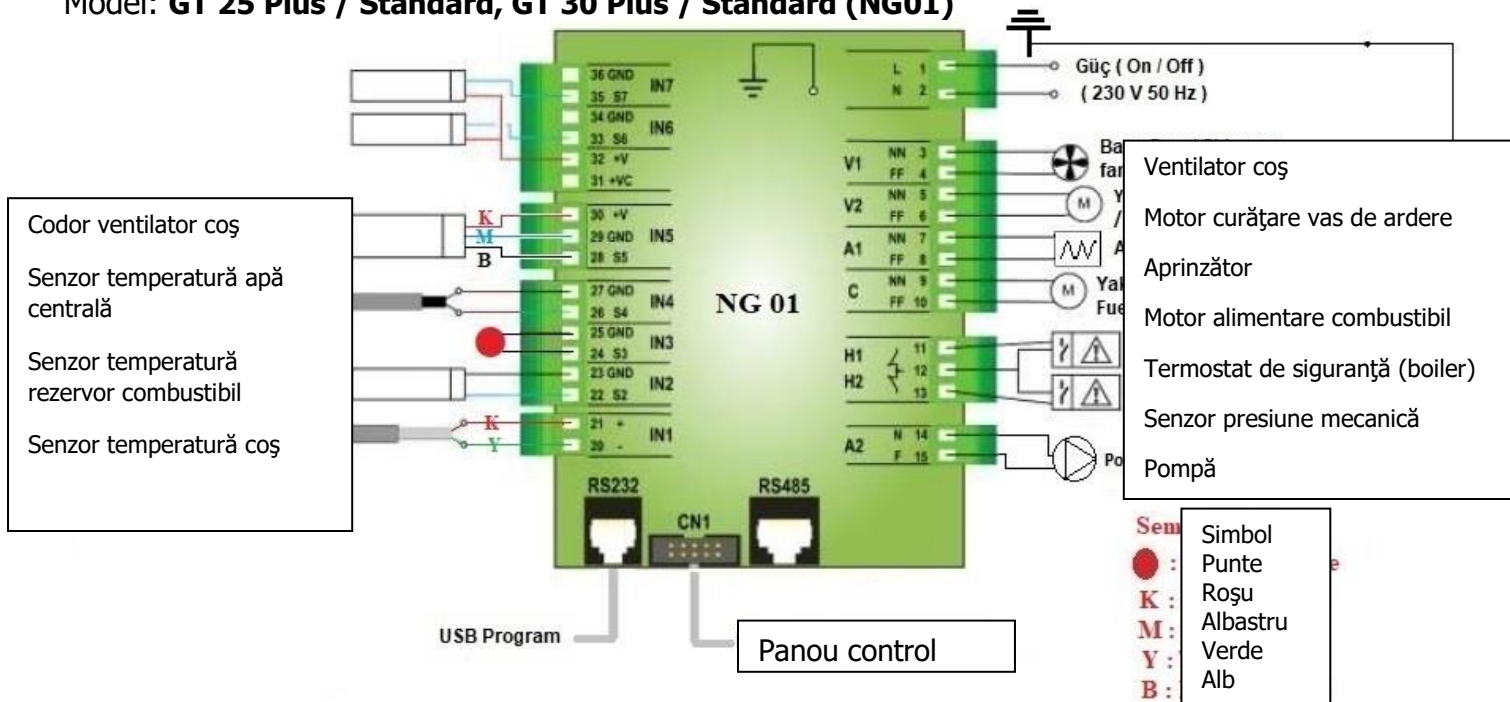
Model: GT 25 Plus / Standard, GT 30 Plus / Standard (NG01)

36 GND
35 S7
IN7
34 GND
33 S6
IN6
32 +V
31 +VC
30 +V
29 GND
28 S5
IN5
27 GND
26 S4
IN4
25 GND
24 S3
IN3
23 GND
22 S2
IN2
21 +
20 -
IN1

K
M
B
K
Y

NG 01

L 1
N 2
Güç ( On / Off )
( 230 V 50 Hz )

V1 NN 3 FF 4
V2 NN 5 FF 6
A1 NN 7 FF 8
C NN 9 FF 10
H1 11
H2 12 13
A2 N 14 F 15

Ba
fa
Y
/
A
Yak
Fue
Po

RS232
CN1
RS485

USB Program

Codor ventilator coş

Senzor temperatură apă centrală

Senzor temperatură rezervor combustibil

Senzor temperatură coş

Ventilator coş

Motor curăţare vas de ardere

Aprinzător

Motor alimentare combustibil

Termostat de siguranţă (boiler)

Senzor presiune mecanică

Pompă

Panou control

Sem
:
K :
M :
Y :
B :
e

Simbol
Punte
Roşu
Albastru
Verde
Alb